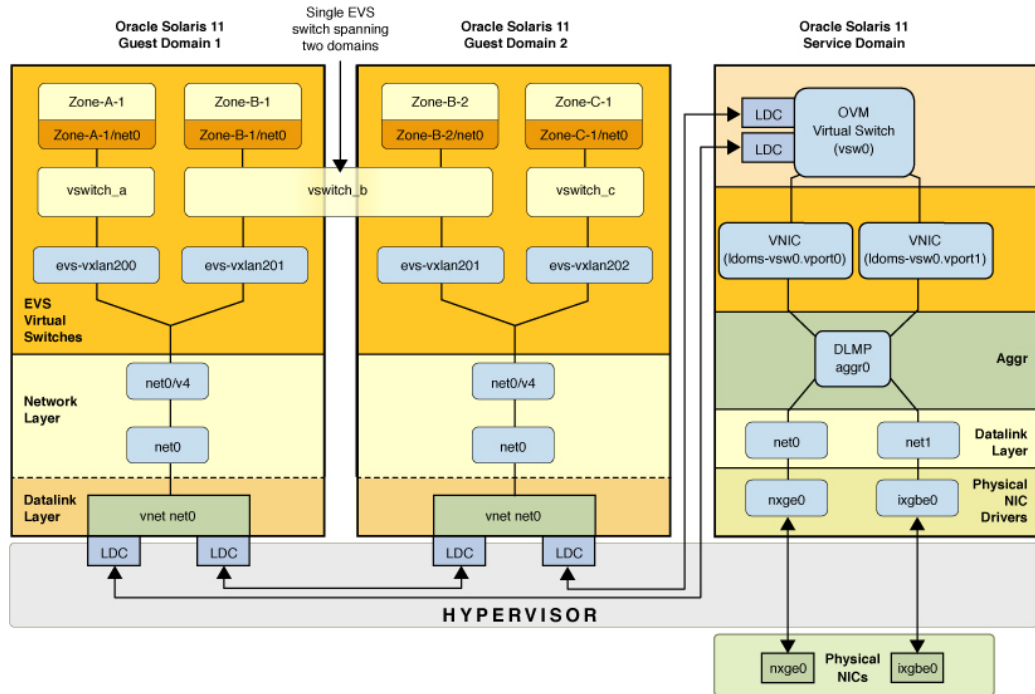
Oracle Solaris 11
Guest Domain 1

Single EVS
switch spanning
two domains

Oracle Solaris 11
Guest Domain 2

Oracle Solaris 11
Service Domain

Zone-A-1
Zone-A-1/net0

Zone-B-1
Zone-B-1/net0

Zone-B-2
Zone-B-2/net0

Zone-C-1
Zone-C-1/net0

LDC
LDC

OVM
Virtual Switch
(vsw0)

vswitch_a

vswitch_b

vswitch_c

VNIC
(ldoms-vsw0.vport0)

VNIC
(ldoms-vsw0.vport1)

evs-vxlan200
evs-vxlan201
evs-vxlan201
evs-vxlan202

EVS
Virtual
Switches

DLMP
aggr0

Aggr

Network
Layer

net0/v4
net0/v4

net0
net0

net0
net1

Datalink
Layer

Datalink
Layer

vnet net0
vnet net0

nxge0
ixgbe0

Physical
NIC
Drivers

LDC
LDC
LDC
LDC

HYPERVISOR

nxge0
Physical
NICs
ixgbe0